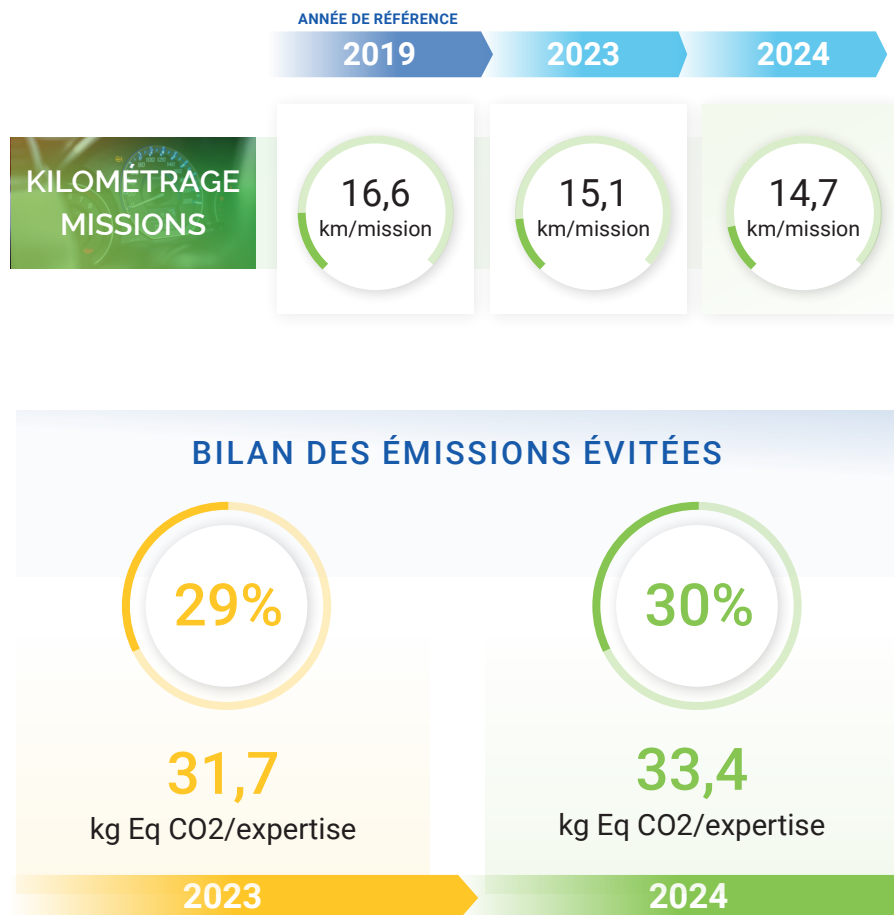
ANNÉE DE RÉFÉRENCE

2019

2023

2024

KILOMÉTRAGE MISSIONS

16,6 km/mission

15,1 km/mission

14,7 km/mission

BILAN DES ÉMISSIONS ÉVITÉES

29%

31,7

kg Eq CO2/expertise

30%

33,4

kg Eq CO2/expertise

2023

2024